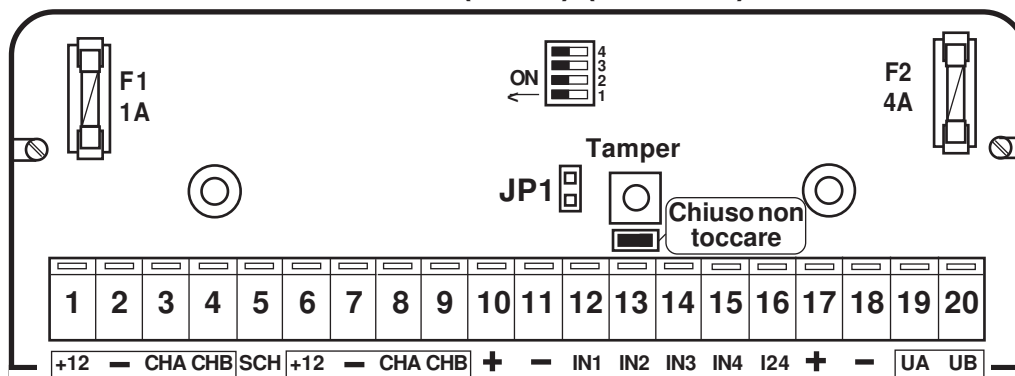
F1
1A

ON
<
4
3
2
1

F2
4A

Tamper

JP1

Chiuso non toccare

| 1 | 2 | 3 | 4 | 5 | 6 | 7 | 8 | 9 | 10 | 11 | 12 | 13 | 14 | 15 | 16 | 17 | 18 | 19 | 20 |
|---|---|---|---|---|---|---|---|---|---|---|---|---|---|---|---|---|---|---|---|
| +12 | − | CHA | CHB | SCH | +12 | − | CHA | CHB | + | − | IN1 | IN2 | IN3 | IN4 | I24 | + | − | UA | UB |